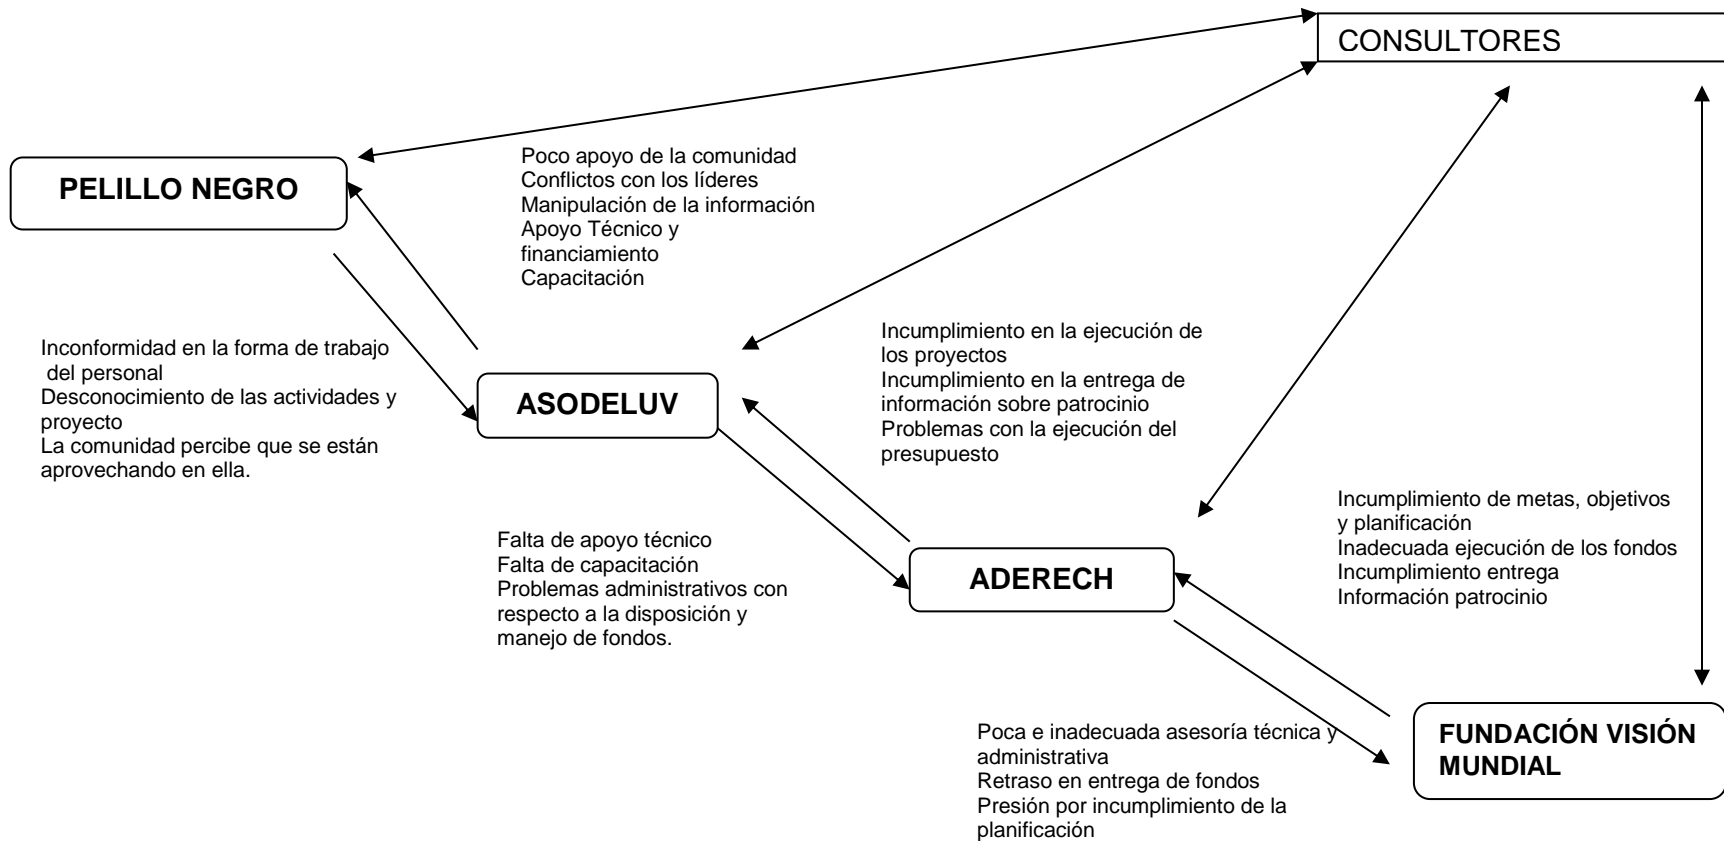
CONSULTORES

PELILLO NEGRO

Poco apoyo de la comunidad
Conflictos con los líderes
Manipulación de la información
Apoyo Técnico y financiamiento
Capacitación

Inconformidad en la forma de trabajo del personal
Desconocimiento de las actividades y proyecto
La comunidad percibe que se están aprovechando en ella.

ASODELUV

Incumplimiento en la ejecución de los proyectos
Incumplimiento en la entrega de información sobre patrocinio
Problemas con la ejecución del presupuesto

Incumplimiento de metas, objetivos y planificación
Inadecuada ejecución de los fondos
Incumplimiento entrega
Información patrocinio

Falta de apoyo técnico
Falta de capacitación
Problemas administrativos con respecto a la disposición y manejo de fondos.

ADERECH

Poca e inadecuada asesoría técnica y administrativa
Retraso en entrega de fondos
Presión por incumplimiento de la planificación

FUNDACIÓN VISIÓN MUNDIAL